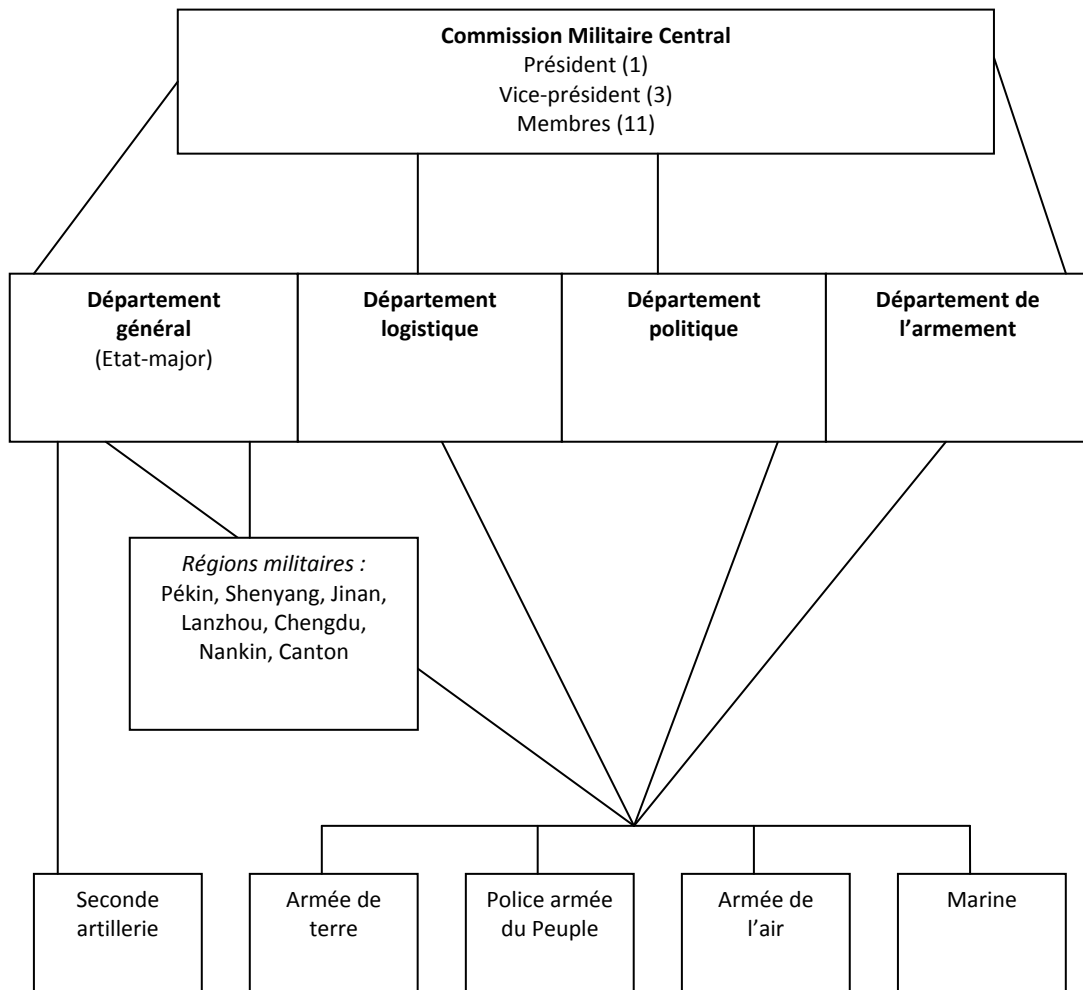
Commission Militaire Central
Président (1)
Vice-président (3)
Membres (11)

Département général
(Etat-major)

Département logistique

Département politique

Département de l'armement

Régions militaires :
Pékin, Shenyang, Jinan, Lanzhou, Chengdu, Nankin, Canton

Seconde artillerie

Armée de terre

Police armée du Peuple

Armée de l'air

Marine